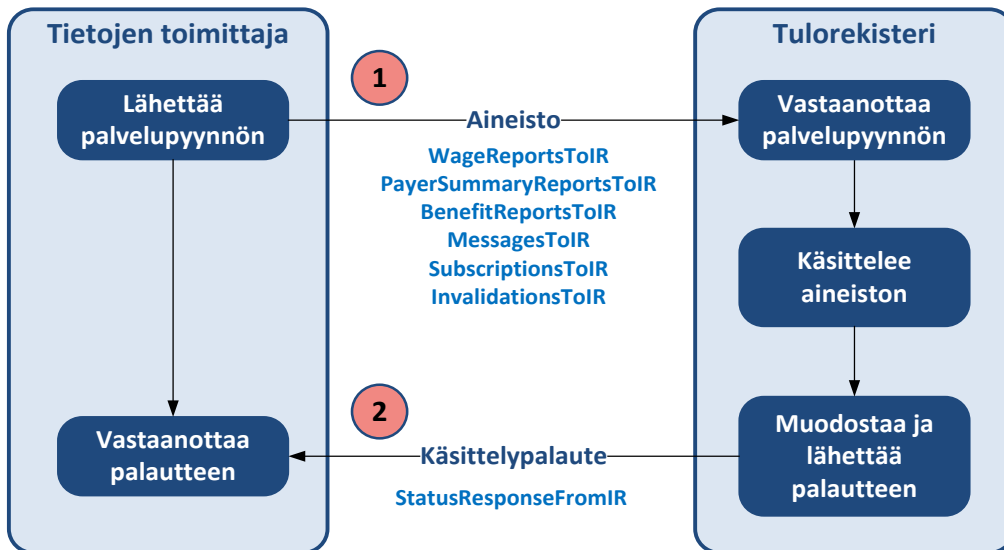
Tietojen toimittaja

Lähettää palvelupyynnön

Vastaanottaa palautteen

1

Aineisto

WageReportsToIR
PayerSummaryReportsToIR
BenefitReportsToIR
MessagesToIR
SubscriptionsToIR
InvalidationsToIR

2

Käsittelypalaute

StatusResponseFromIR

Tulorekisteri

Vastaanottaa palvelupyynnön

Käsittelee aineiston

Muodostaa ja lähettää palautteen